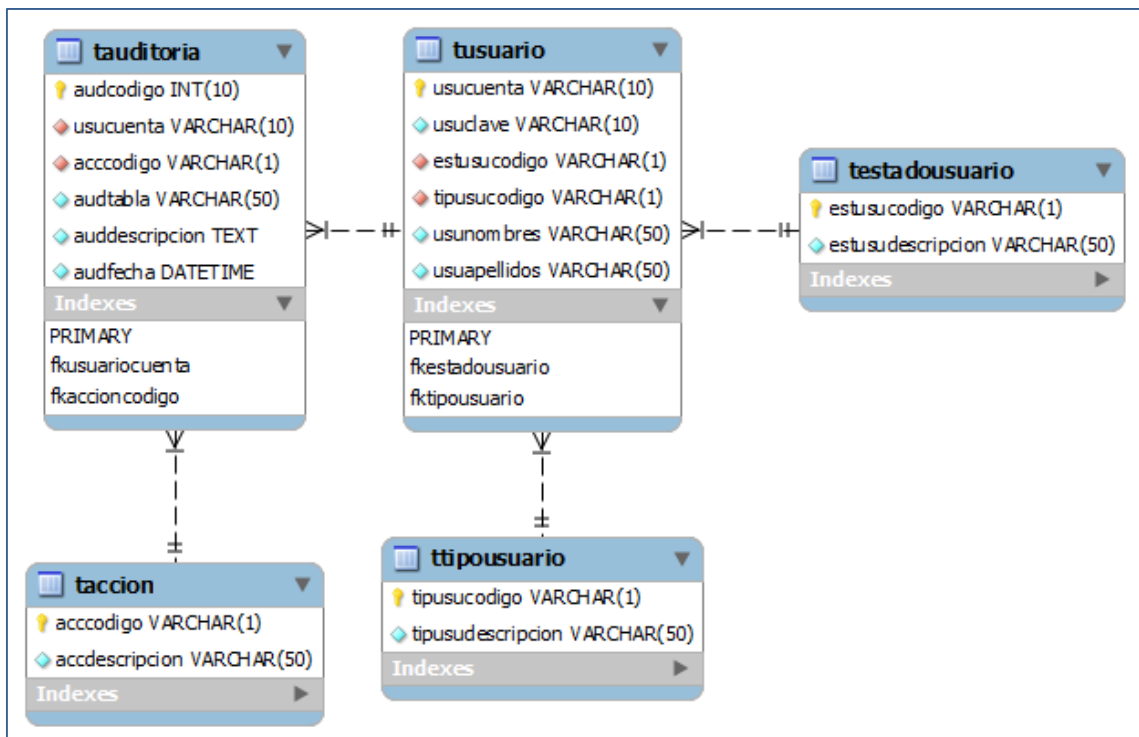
tauditoria
audcodigo INT(10)
usucuenta VARCHAR(10)
acccodigo VARCHAR(1)
audtabla VARCHAR(50)
auddescripcion TEXT
audfecha DATETIME
Indexes
PRIMARY
fkusuariocuenta
fkaccioncodigo

tusuario
usucuenta VARCHAR(10)
usuclave VARCHAR(10)
estusucodigo VARCHAR(1)
tipusucodigo VARCHAR(1)
usunombres VARCHAR(50)
usuapellidos VARCHAR(50)
Indexes
PRIMARY
fkestadousuario
fktipousuario

testadousuario
estusucodigo VARCHAR(1)
estusudescripcion VARCHAR(50)
Indexes

taccion
acccodigo VARCHAR(1)
accdescripcion VARCHAR(50)
Indexes

ttipousuario
tipusucodigo VARCHAR(1)
tipusudescripcion VARCHAR(50)
Indexes